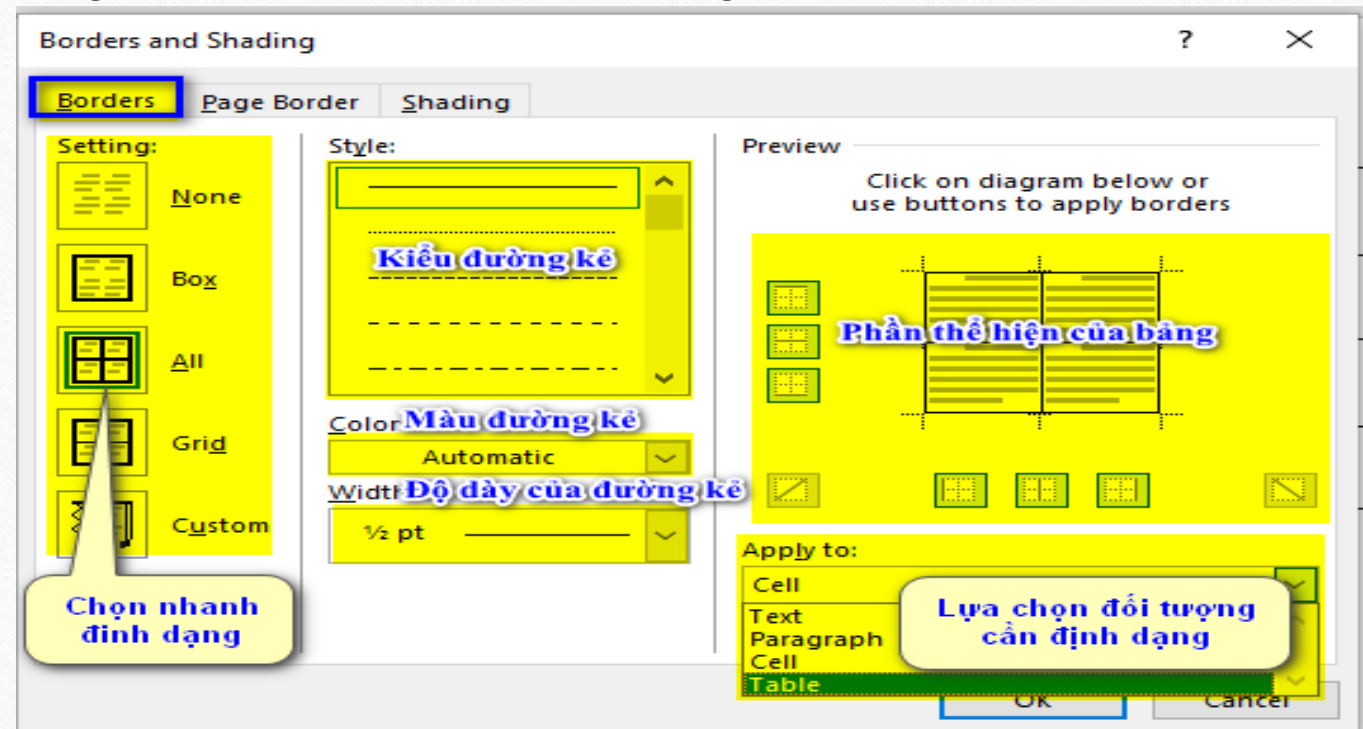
Borders and Shading

?

Borders

Page Border

Shading

Setting:

None

Box

All

Grid

Custom

Style:

Kiểu đường kẻ

Color

Màu đường kẻ

Automatic

Width

Độ dày của đường kẻ

½ pt

Preview

Click on diagram below or use buttons to apply borders

Phần thể hiện của bảng

Apply to:

Cell

Text

Paragraph

Cell

Table

Chọn nhanh định dạng

Lựa chọn đối tượng cần định dạng

OK

Cancel